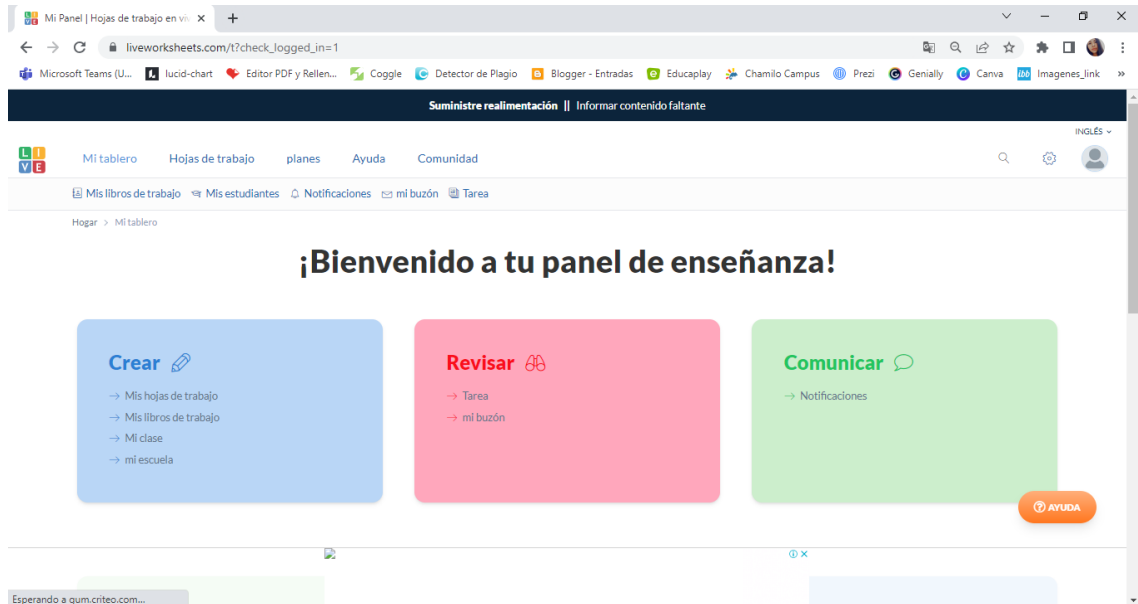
Mi Panel | Hojas de trabajo en vi ×
+
liveworksheets.com/t?check_logged_in=1
Microsoft Teams (U... lucid-chart Editor PDF y Rellen... Coggle Detector de Plagio Blogger - Entradas Educaplay Chamilo Campus Prezi Genially Canva Imagenes_link »

Suministre realimentación || Informar contenido faltante

INGLÉS

LI VE
Mi tablero Hojas de trabajo planes Ayuda Comunidad

Mis libros de trabajo Mis estudiantes Notificaciones mi buzón Tarea

Hogar > Mi tablero

¡Bienvenido a tu panel de enseñanza!

Crear
→ Mis hojas de trabajo
→ Mis libros de trabajo
→ Mi clase
→ mi escuela

Revisar
→ Tarea
→ mi buzón

Comunicar
→ Notificaciones

AYUDA

Esperando a gum.criteo.com...